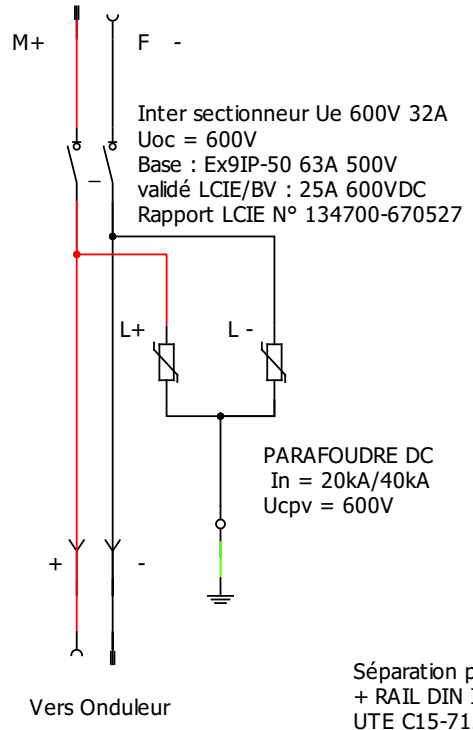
M+

F -

Inter sectionneur Ue 600V 32A
Uoc = 600V
Base : Ex9IP-50 63A 500V
validé LCIE/BV : 25A 600VDC
Rapport LCIE N° 134700-670527

L+

L -

PARAFOUDRE DC
In = 20kA/40kA
Ucpv = 600V

+

-

Vers Onduleur

Séparation p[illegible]
+ RAIL DIN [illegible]
UTE C15-71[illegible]